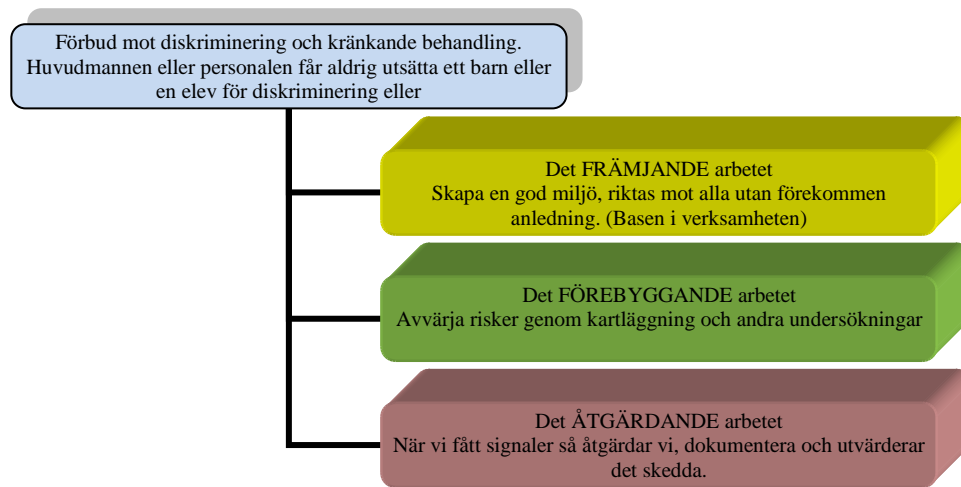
Förbud mot diskriminering och kränkande behandling. Huvudmannen eller personalen får aldrig utsätta ett barn eller en elev för diskriminering eller

Det FRÄMJANDE arbetet
Skapa en god miljö, riktas mot alla utan förekommen anledning. (Basen i verksamheten)

Det FÖREBYGGANDE arbetet
Avvärja risker genom kartläggning och andra undersökningar

Det ÅTGÄRDANDE arbetet
När vi fått signaler så åtgärdar vi, dokumentera och utvärderar det skedda.